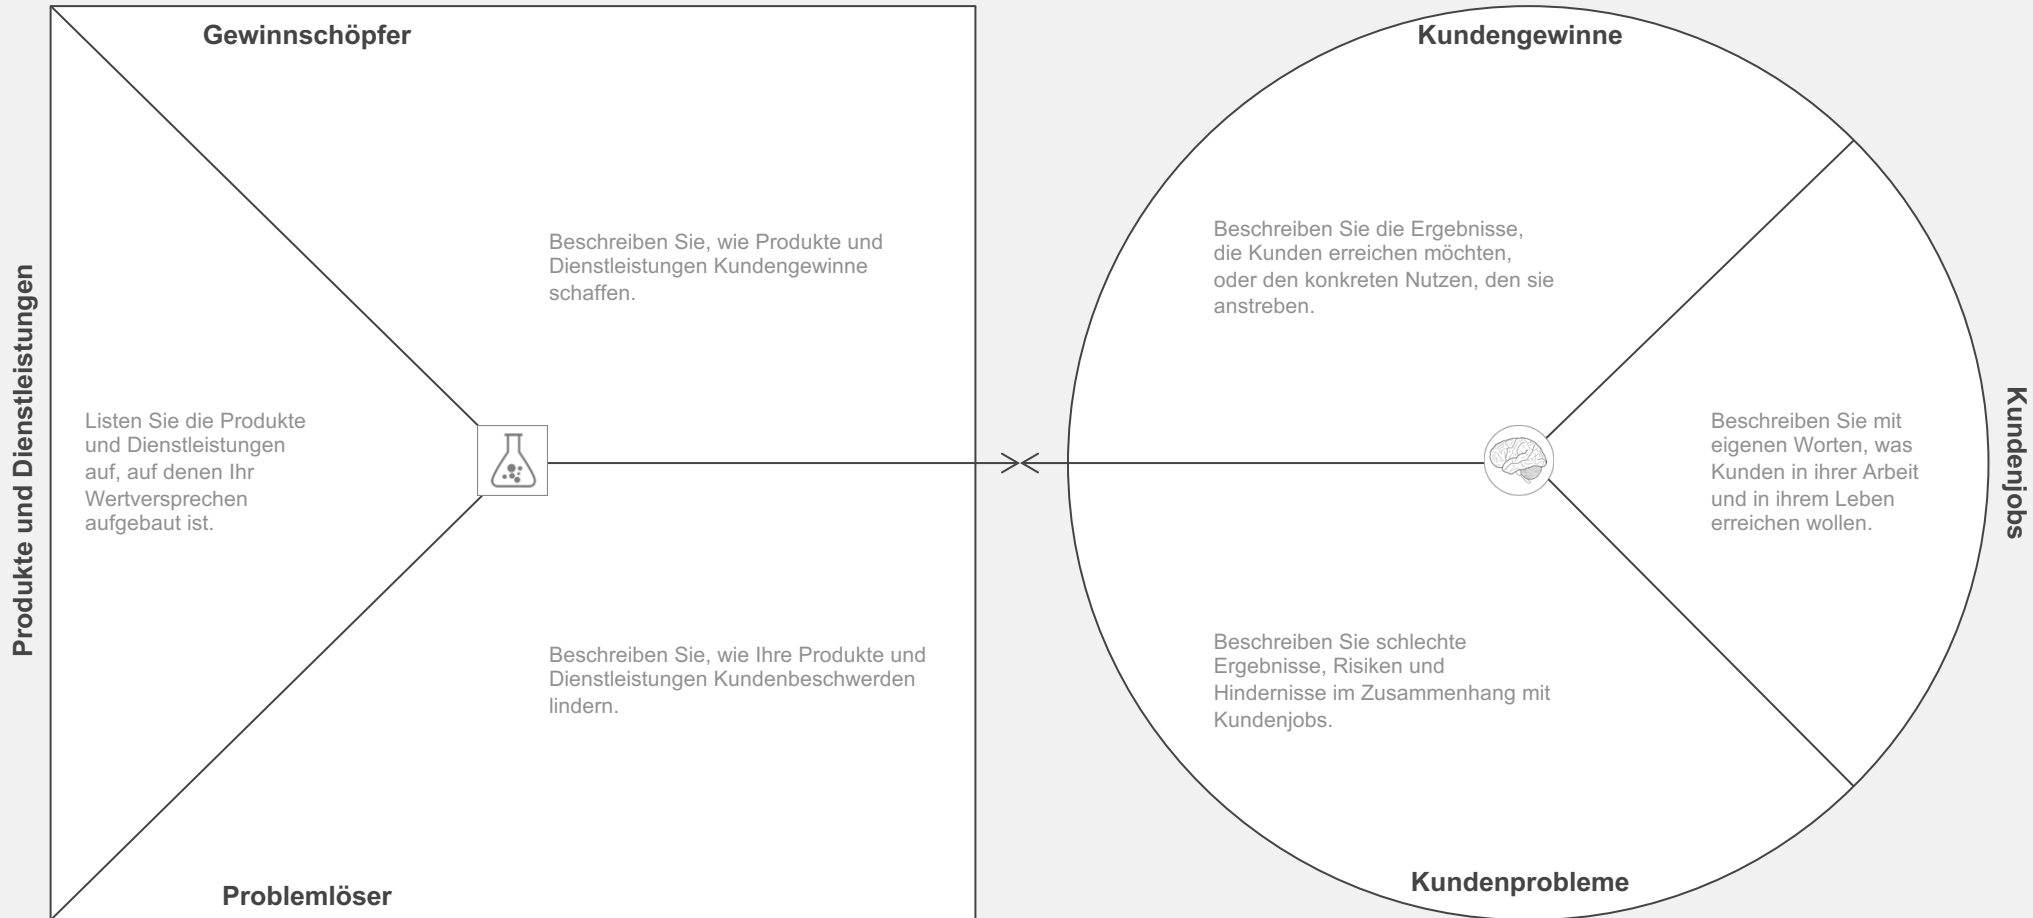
Produkte und Dienstleistungen

Gewinnschöpfer

Beschreiben Sie, wie Produkte und Dienstleistungen Kundengewinne schaffen.

Listen Sie die Produkte und Dienstleistungen auf, auf denen Ihr Wertversprechen aufgebaut ist.

Beschreiben Sie, wie Ihre Produkte und Dienstleistungen Kundenbeschwerden lindern.

Problemlöser

Kundengewinne

Beschreiben Sie die Ergebnisse, die Kunden erreichen möchten, oder den konkreten Nutzen, den sie anstreben.

Beschreiben Sie mit eigenen Worten, was Kunden in ihrer Arbeit und in ihrem Leben erreichen wollen.

Kundenjobs

Beschreiben Sie schlechte Ergebnisse, Risiken und Hindernisse im Zusammenhang mit Kundenjobs.

Kundenprobleme